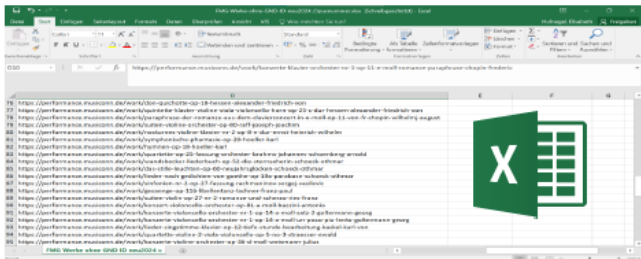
FMG Werke ohne GND-ID neu2024 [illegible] - Excel

Datei Start Einfügen Seitenlayout Formeln Daten Überprüfen Ansicht Hilfe Was möchten Sie tun?

Hollnagel Elisabeth Freigeben

Einfügen Calibri 11 Textumbruch Standard Bedingte Formatierung Als Tabelle formatieren Zellenformatvorlagen Einfügen Löschen Format Sortieren und Filtern Suchen und Auswählen

Zwischenablage Schriftart Ausrichtung Zahl Formatvorlagen Zellen Bearbeiten

D30 fx https://performance.musiconn.de/work/konzerte-klavier-orchester-nr-3-op-61-e-moll-romanze-paraphrase-chopin-frederic

| | A | B | C | D | E |
|---|---|---|---|---|---|
| 76 | https://performance.musiconn.de/work/don-quichotte-op-18-hessen-alexander-friedrich-von | | | | |
| 77 | https://performance.musiconn.de/work/quintette-klavier-violine-viola-violoncello-kontrabass-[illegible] | | | | |
| 78 | https://performance.musiconn.de/work/paraphrase-der-romanze-aus-dem-klavierkonzert-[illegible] | | | | |
| 79 | https://performance.musiconn.de/work/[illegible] | | | | |
| 80 | https://performance.musiconn.de/work/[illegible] | | | | |
| 81 | https://performance.musiconn.de/work/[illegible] | | | | |
| 82 | https://performance.musiconn.de/work/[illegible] | | | | |
| 83 | https://performance.musiconn.de/work/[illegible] | | | | |
| 84 | https://performance.musiconn.de/work/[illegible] | | | | |
| 85 | https://performance.musiconn.de/work/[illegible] | | | | |
| 86 | https://performance.musiconn.de/work/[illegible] | | | | |
| 87 | https://performance.musiconn.de/work/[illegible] | | | | |
| 88 | https://performance.musiconn.de/work/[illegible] | | | | |
| 89 | https://performance.musiconn.de/work/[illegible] | | | | |
| 90 | https://performance.musiconn.de/work/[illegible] | | | | |
| 91 | https://performance.musiconn.de/work/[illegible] | | | | |

FMG Werke ohne GND-ID neu2024 v